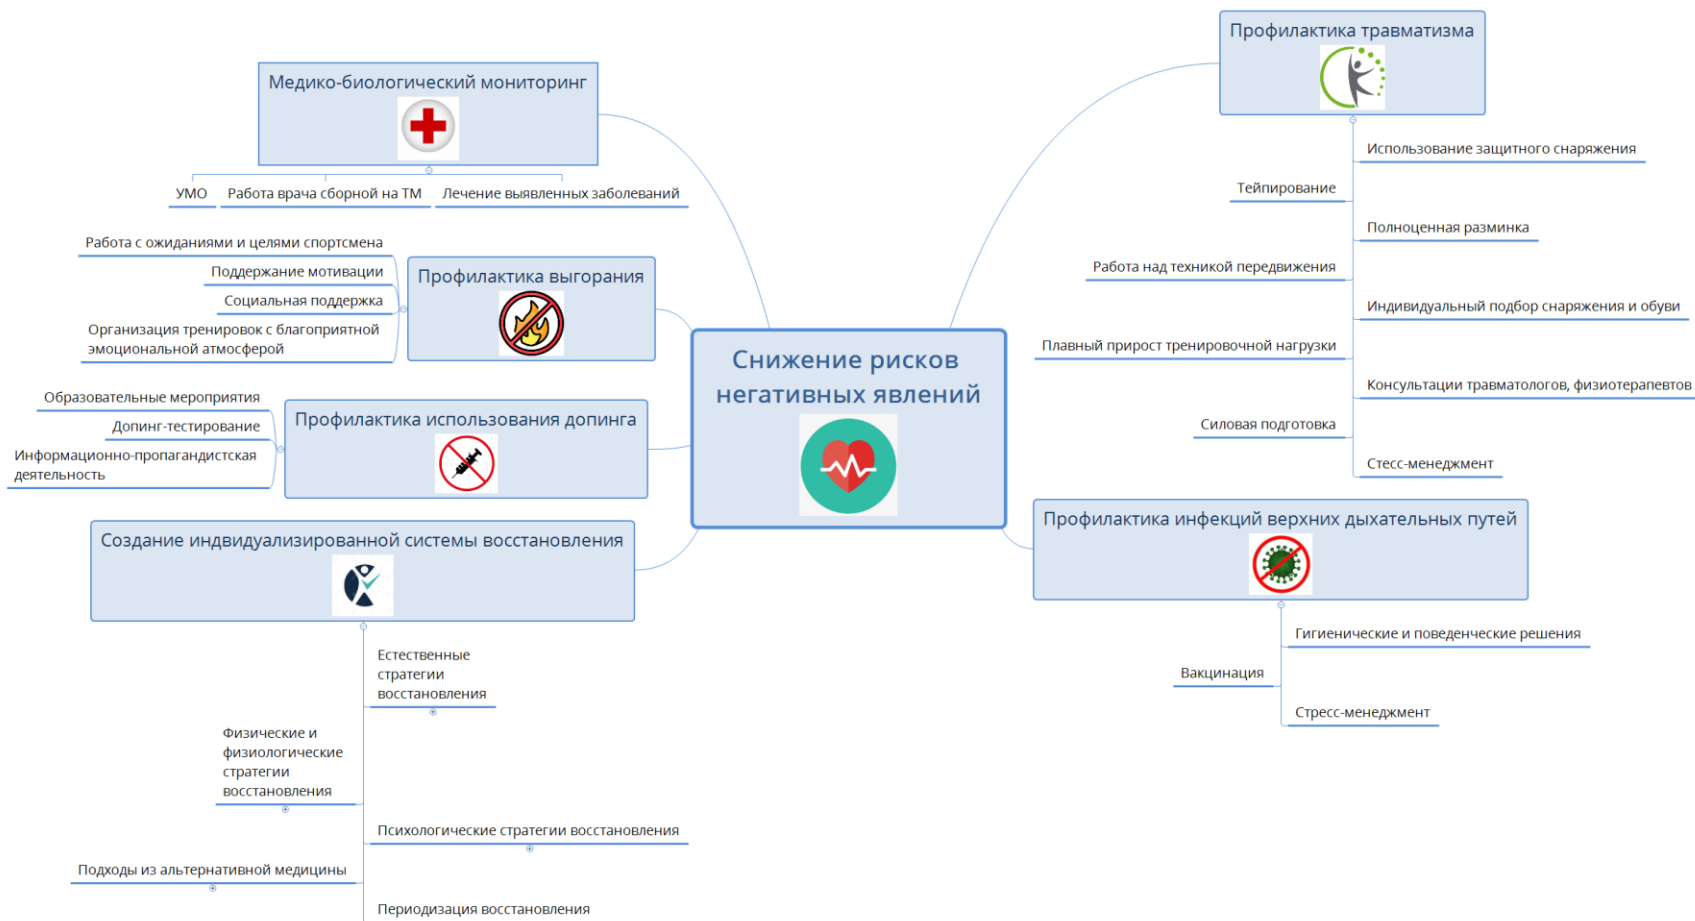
Снижение рисков негативных явлений

Медико-биологический мониторинг

УМО

Работа врача сборной на ТМ

Лечение выявленных заболеваний

Профилактика выгорания

Работа с ожиданиями и целями спортсмена

Поддержание мотивации

Социальная поддержка

Организация тренировок с благоприятной эмоциональной атмосферой

Профилактика использования допинга

Образовательные мероприятия

Допинг-тестирование

Информационно-пропагандистская деятельность

Создание индвидуализированной системы восстановления

Естественные стратегии восстановления

Физические и физиологические стратегии восстановления

Психологические стратегии восстановления

Подходы из альтернативной медицины

Периодизация восстановления

Профилактика травматизма

Использование защитного снаряжения

Тейпирование

Полноценная разминка

Работа над техникой передвижения

Индивидуальный подбор снаряжения и обуви

Плавный прирост тренировочной нагрузки

Консультации травматологов, физиотерапевтов

Силовая подготовка

Стесс-менеджмент

Профилактика инфекций верхних дыхательных путей

Гигиенические и поведенческие решения

Вакцинация

Стресс-менеджмент